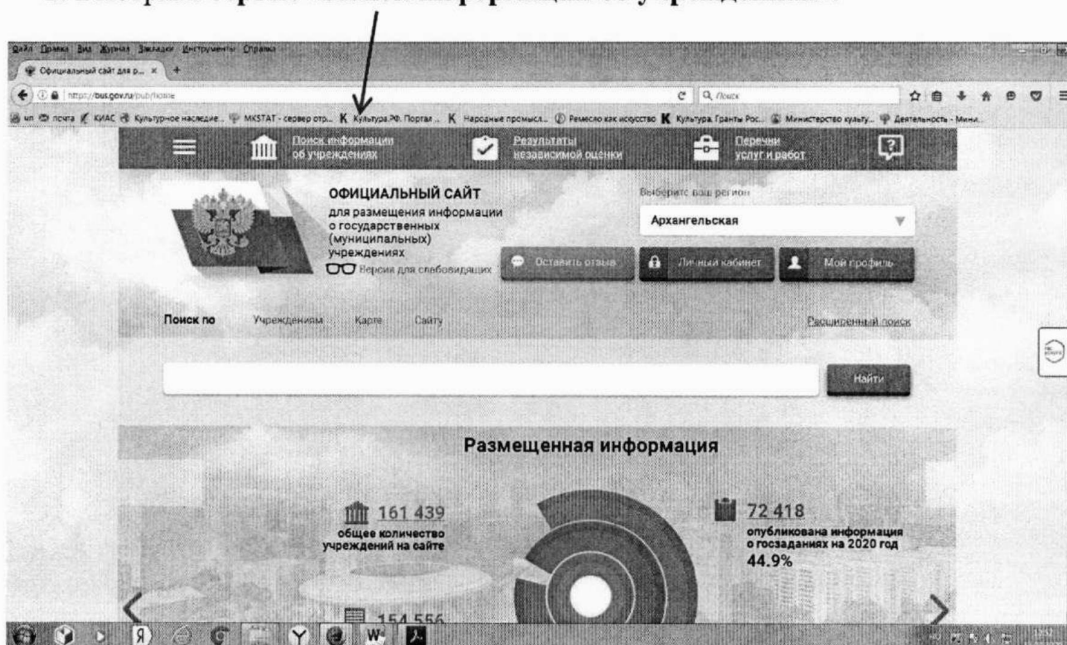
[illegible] Поиск информации об учреждениях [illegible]

Файл Правка Вид Журнал Закладки Инструменты Справка

Официальный сайт для р...

http://bus.gov.ru/pub/home

Поиск

мп почта КИАС Культурное наследие... MKSTAT - сервер отр... Культура.РФ. Портал... Народные промыслы... Ремесло как искусство Культура. Гранты Рос... Министерство культу... Деятельность - Мини...

Поиск информации об учреждениях

Результаты независимой оценки

Перечни услуг и работ

ОФИЦИАЛЬНЫЙ САЙТ для размещения информации о государственных (муниципальных) учреждениях

Версия для слабовидящих

Выберите ваш регион

Архангельская

Оставить отзыв

Личный кабинет

Мой профиль

Поиск по Учреждениям Карте Сайту

Расширенный поиск

Найти

Размещенная информация

161 439
общее количество учреждений на сайте

72 418
опубликована информация о госзаданиях на 2020 год
44.9%

154 556